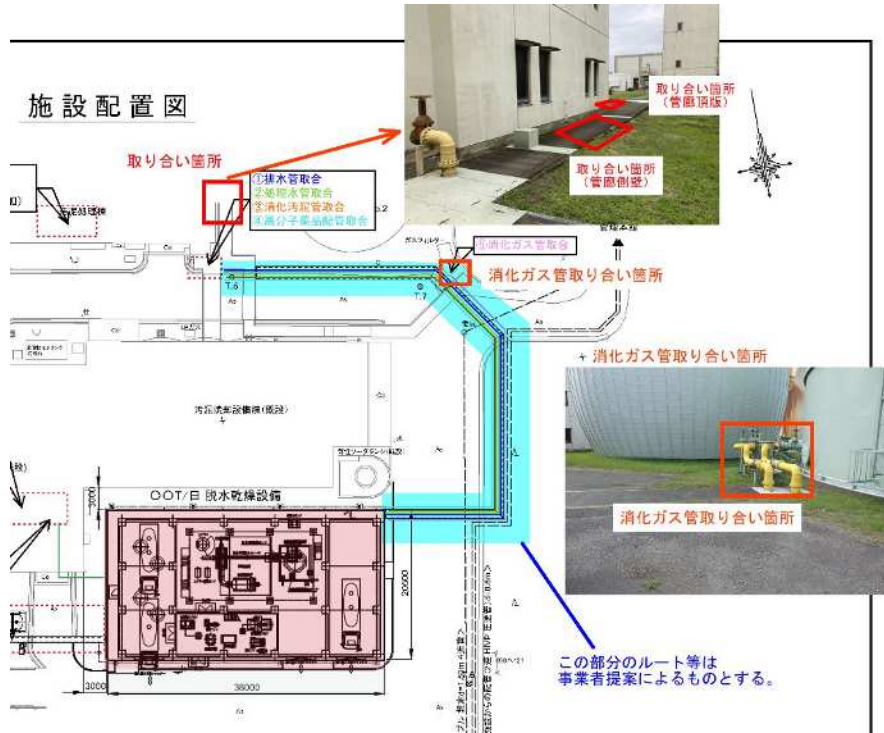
施設配置図

取り合い箇所

①排水管取合
②処理水管取合
③消化汚泥管取合
④高分子薬品配管取合

取り合い箇所
(管廊頂版)

取り合い箇所
(管廊側壁)

⑤消化ガス管取合

消化ガス管取り合い箇所

T.6

T.7

消化ガス管取り合い箇所

OOT/日 脱水乾燥設備

消化ガス管取り合い箇所

20000

3000

38000

この部分のルート等は
事業者提案によるものとする。